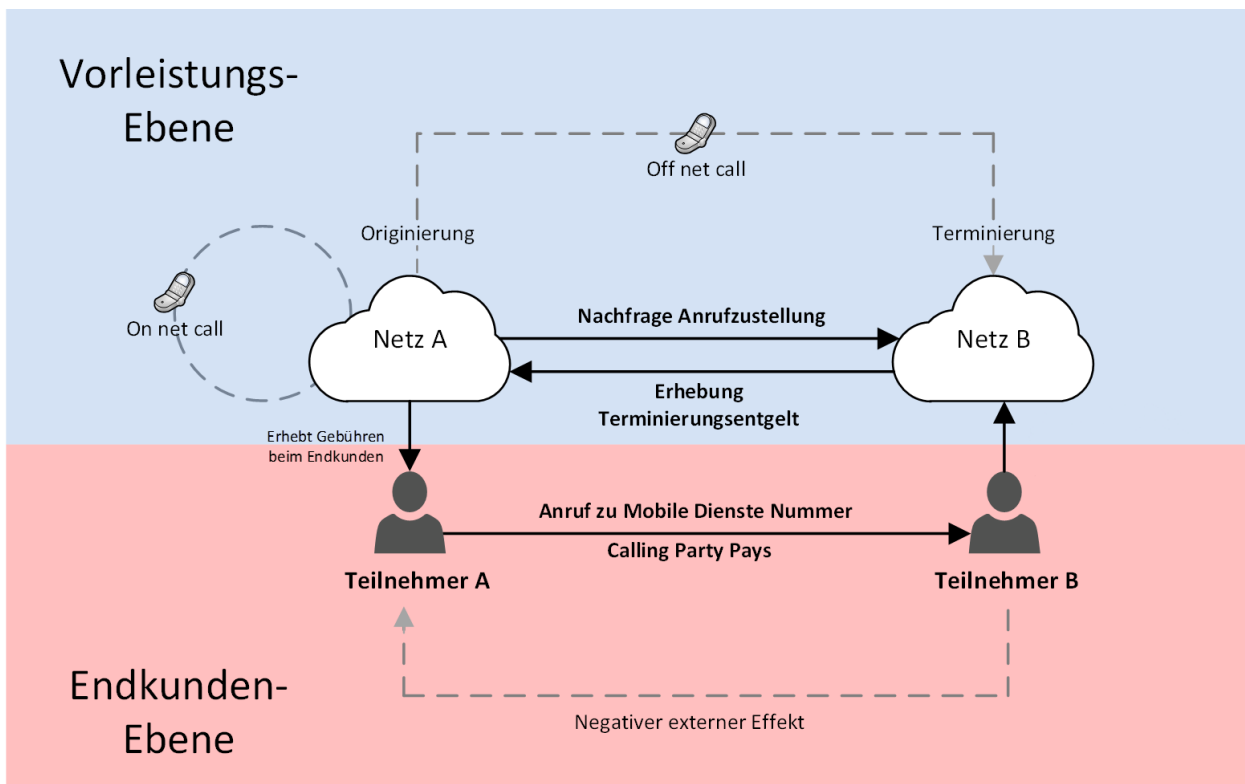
Vorleistungs-
Ebene

Off net call

Originierung

Terminierung

On net call

Netz A

Nachfrage Anrufzustellung

Netz B

Erhebung
Terminierungsentgelt

Erhebt Gebühren
beim Endkunden

Anruf zu Mobile Dienste Nummer

Calling Party Pays

Teilnehmer A

Teilnehmer B

Endkunden-
Ebene

Negativer externer Effekt